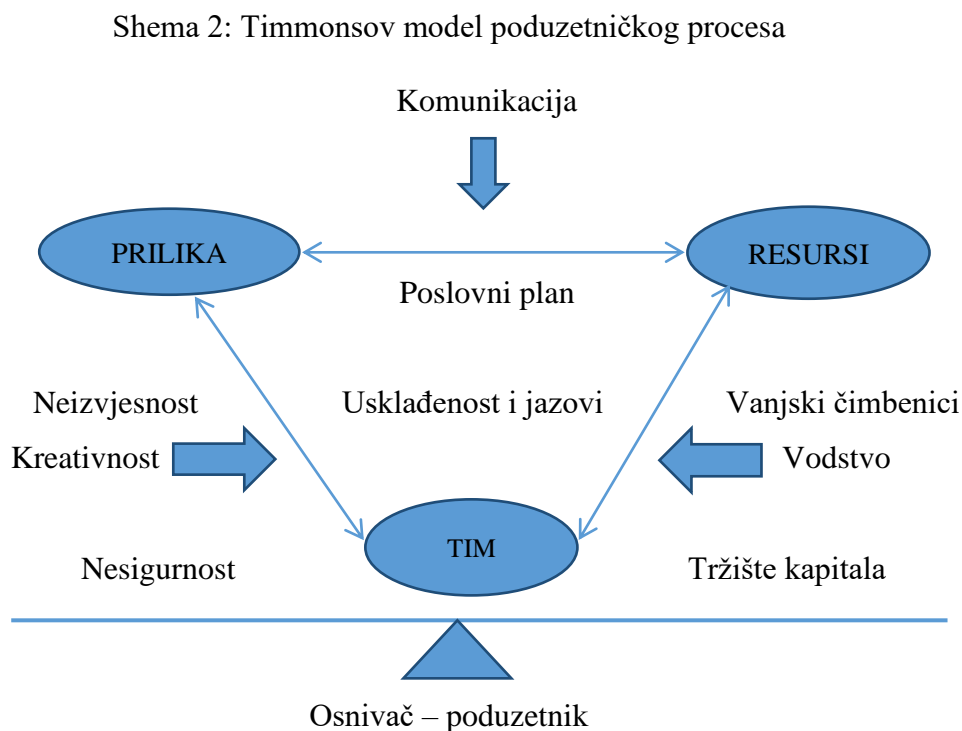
Shema 2: Timmonsov model poduzetničkog procesa

Komunikacija

PRILIKA

RESURSI

Poslovni plan

Neizvjesnost

Usklađenost i jazovi

Vanjski čimbenici

Kreativnost

Vodstvo

TIM

Nesigurnost

Tržište kapitala

Osnivač – poduzetnik